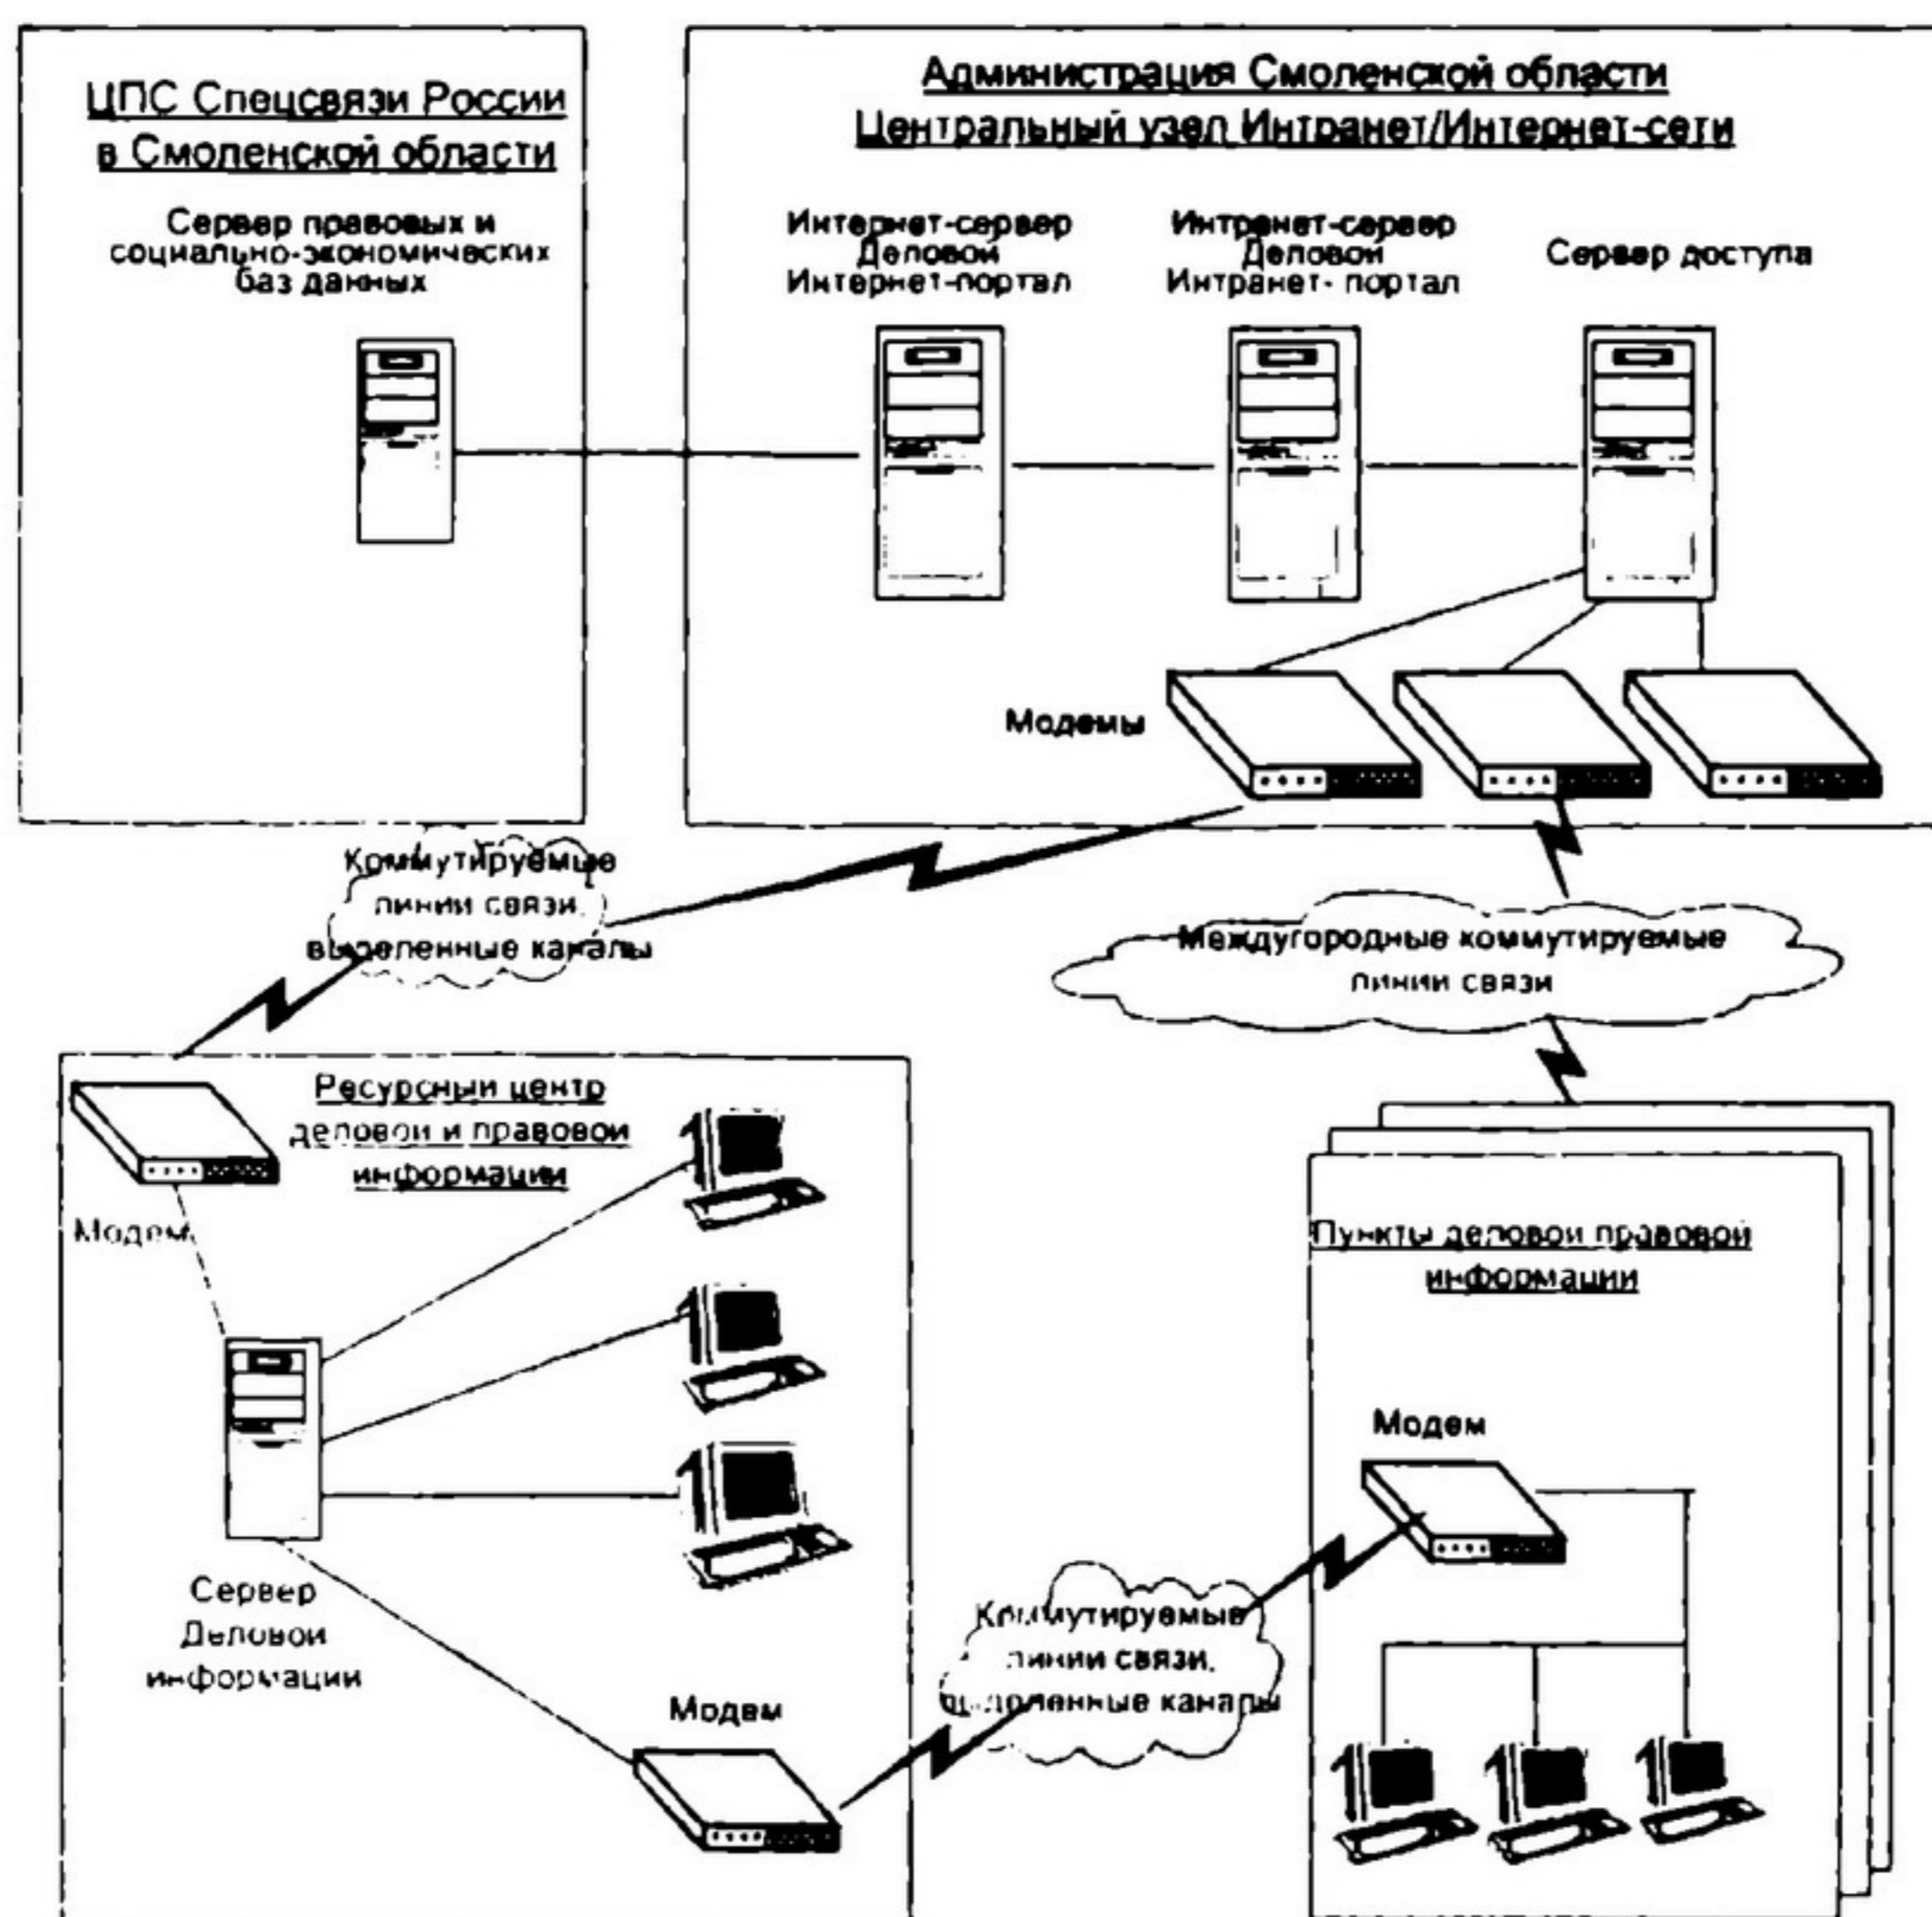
ЦПС Спецсвязи России в Смоленской области

Сервер правовых и социально-экономических баз данных

Администрация Смоленской области
Центральный узел Интранет/Интернет-сети

Интернет-сервер
Деловой
Интернет-портал

Интранет-сервер
Деловой
Интранет- портал

Сервер доступа

Модемы

Коммутируемые линии связи, выделенные каналы

Междугородные коммутируемые линии связи

Модем

Ресурсный центр деловой и правовой информации

Сервер Деловой информации

Модем

Коммутируемые линии связи, выделенные каналы

Пункты деловой правовой информации

Модем